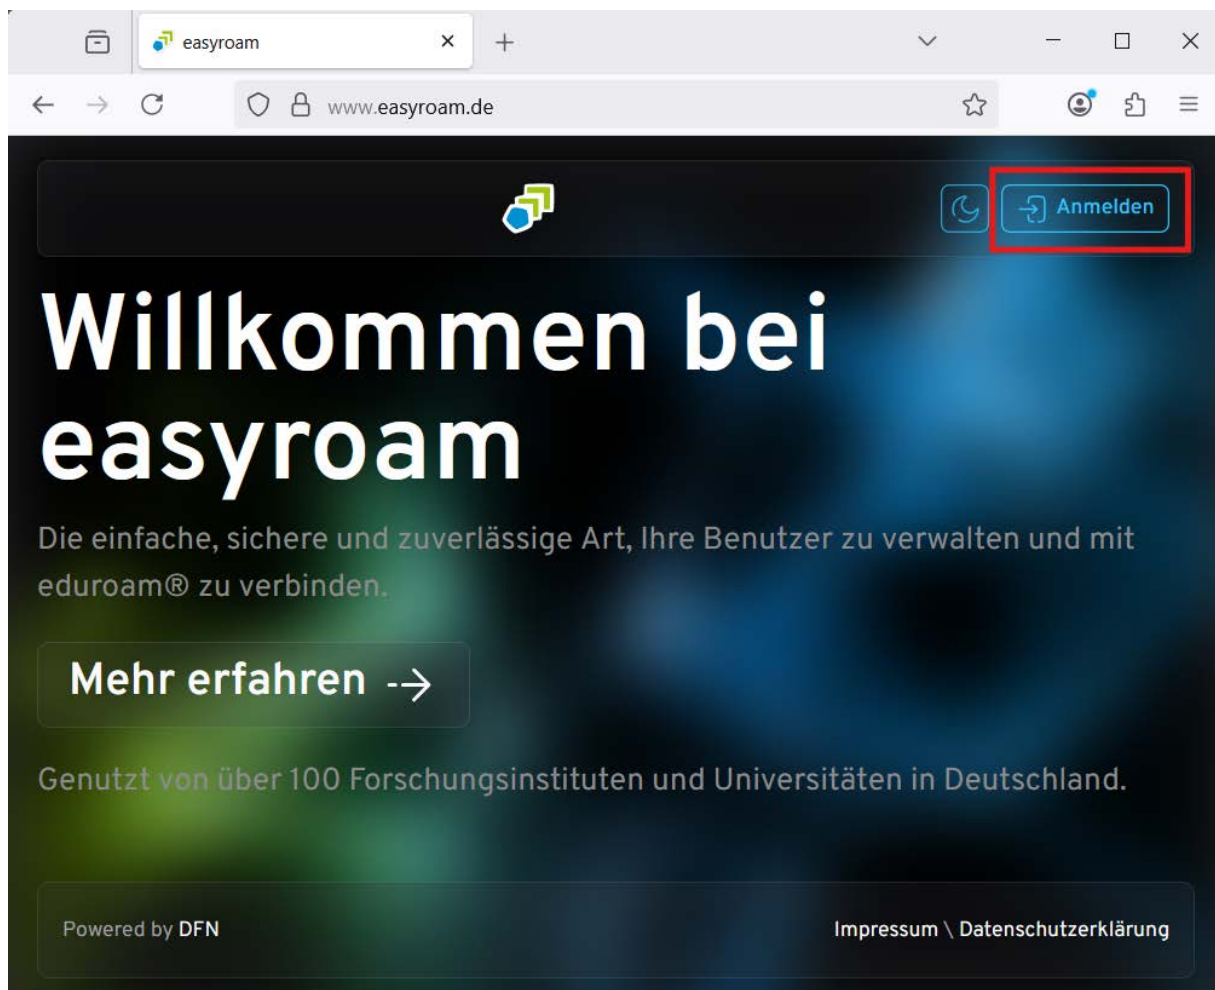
easyroam

www.easyroam.de

Anmelden

Willkommen bei easyroam

Die einfache, sichere und zuverlässige Art, Ihre Benutzer zu verwalten und mit eduroam® zu verbinden.

Mehr erfahren →

Genutzt von über 100 Forschungsinstituten und Universitäten in Deutschland.

Powered by DFN

Impressum \ Datenschutzerklärung